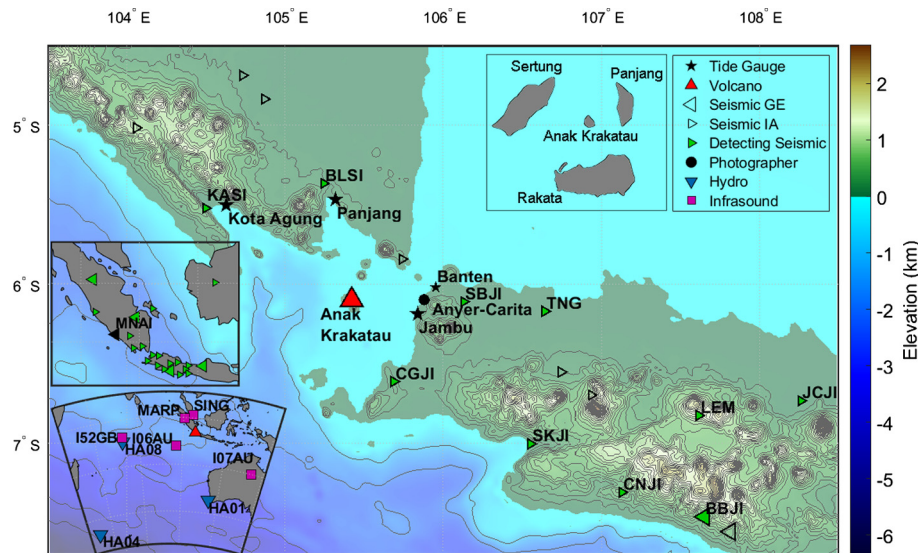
104° E 105° E 106° E 107° E 108° E

5° S
6° S
7° S

Sertung
Panjang
Anak Krakatau
Rakata

Tide Gauge
Volcano
Seismic GE
Seismic IA
Detecting Seismic
Photographer
Hydro
Infrasound

KASI
Kota Agung
BLSI
Panjang
Banten
Anak Krakatau
SBJI
Anyer-Carita
Jambu
TNG
CGJI
SKJI
LEM
JCJI
CNJI
BBJI

MNAI

MARP
SING
I52GB
I06AU
HA08
I07AU
HA01
HA04

Elevation (km)
2
1
0
-1
-2
-3
-4
-5
-6